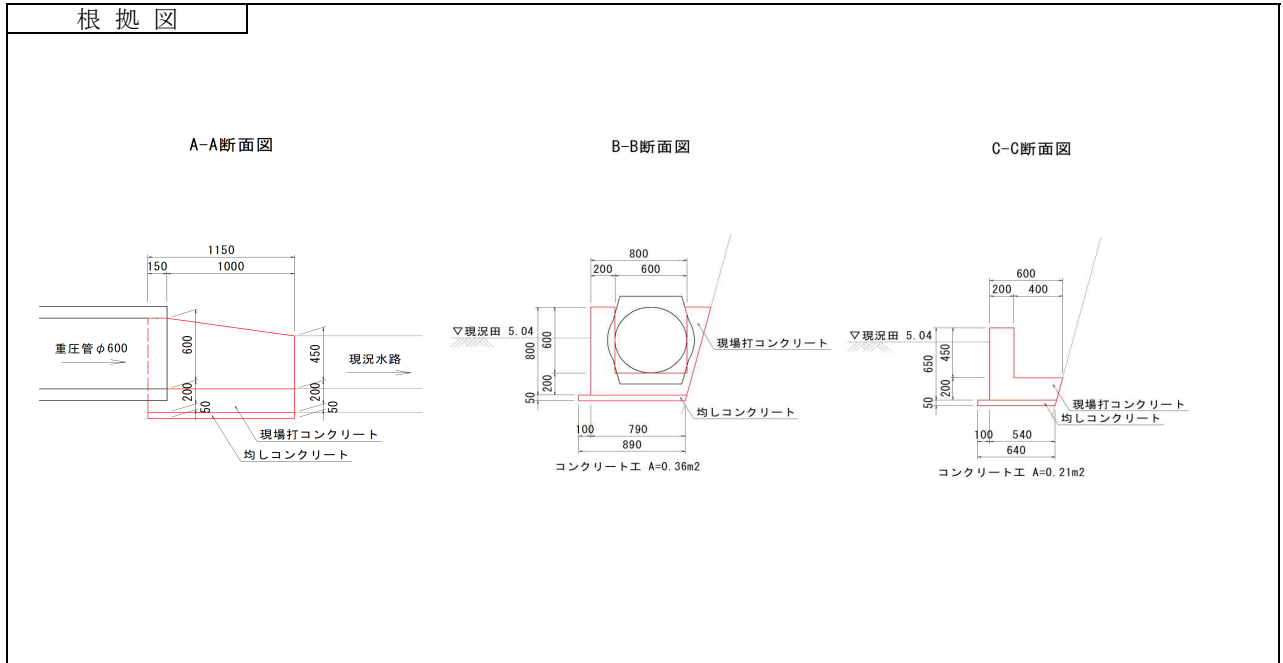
根 拠 図

A-A断面図

1150
150 1000
重圧管φ600
600
200
50
450
200
50
現況水路
現場打コンクリート
均しコンクリート

B-B断面図

800
200 600
▽現況田 5.04
800
600
200
50
現場打コンクリート
均しコンクリート
100 790
890
コンクリートエ A=0.36m2

C-C断面図

600
200 400
▽現況田 5.04
650
450
200
50
現場打コンクリート
均しコンクリート
100 540
640
コンクリートエ A=0.21m2